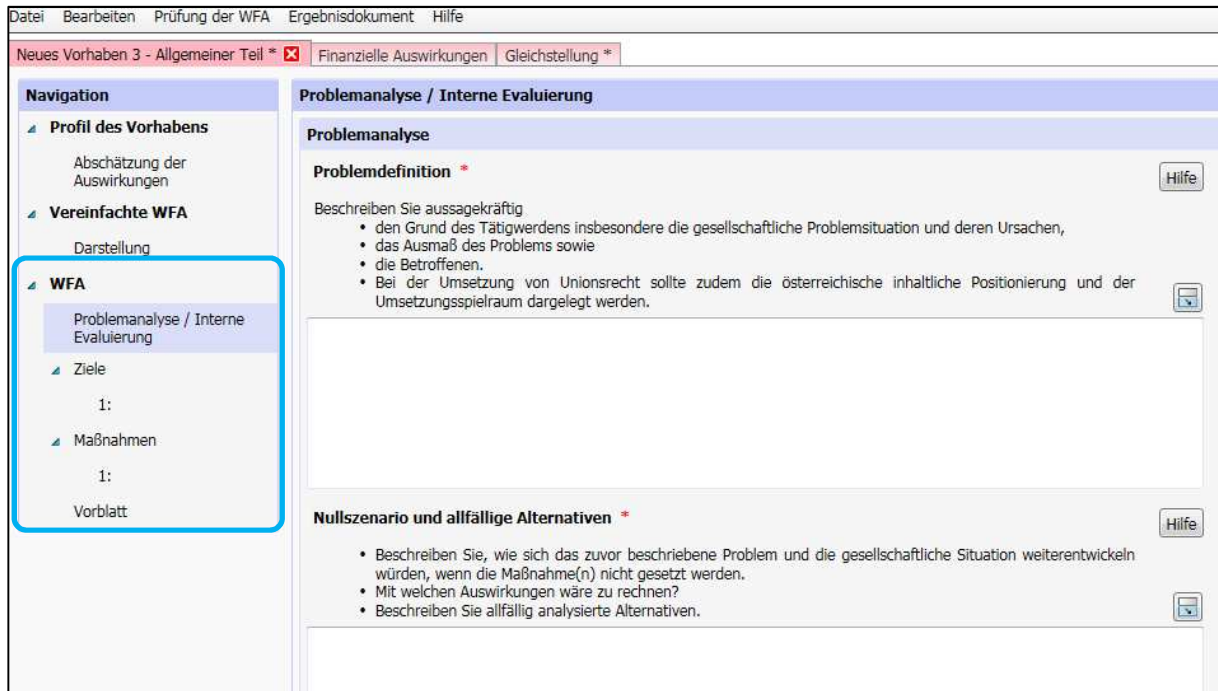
Datei Bearbeiten Prüfung der WFA Ergebnisdokument Hilfe

Neues Vorhaben 3 - Allgemeiner Teil * Finanzielle Auswirkungen Gleichstellung *

Navigation

Profil des Vorhabens

Abschätzung der Auswirkungen

Vereinfachte WFA

Darstellung

WFA

Problemanalyse / Interne Evaluierung

Ziele

1:

Maßnahmen

1:

Vorblatt

Problemanalyse / Interne Evaluierung

Problemanalyse

Problemdefinition *

Hilfe

Beschreiben Sie aussagekräftig
• den Grund des Tätigwerdens insbesondere die gesellschaftliche Problemsituation und deren Ursachen,
• das Ausmaß des Problems sowie
• die Betroffenen.
• Bei der Umsetzung von Unionsrecht sollte zudem die österreichische inhaltliche Positionierung und der Umsetzungsspielraum dargelegt werden.

Nullszenario und allfällige Alternativen *

Hilfe

• Beschreiben Sie, wie sich das zuvor beschriebene Problem und die gesellschaftliche Situation weiterentwickeln würden, wenn die Maßnahme(n) nicht gesetzt werden.
• Mit welchen Auswirkungen wäre zu rechnen?
• Beschreiben Sie allfällig analysierte Alternativen.